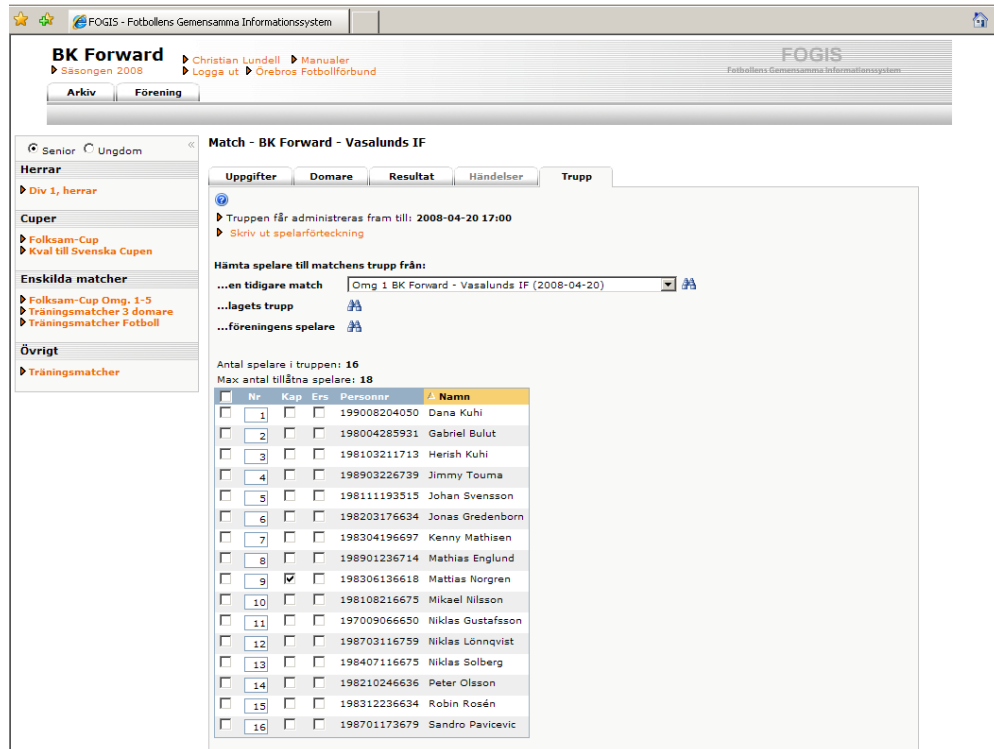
FOGIS - Fotbollens Gemensamma Informationssystem

BK Forward
Säsongen 2008

Christian Lundell
Logga ut
Manualer
Örebros Fotbollförbund

FOGIS
Fotbollens Gemensamma Informationssystem

Arkiv
Förening

Senior Ungdom

Herrar
Div 1, herrar

Cuper
Folksam-Cup
Kval till Svenska Cupen

Enskilda matcher
Folksam-Cup Omg. 1-5
Träningsmatcher 3 domare
Träningsmatcher Fotboll

Övrigt
Träningsmatcher

Match - BK Forward - Vasalunds IF

Uppgifter | Domare | Resultat | Händelser | Trupp

Truppen får administreras fram till: 2008-04-20 17:00
Skriv ut spelarförteckning

Hämta spelare till matchens trupp från:
...en tidigare match Omg 1 BK Forward - Vasalunds IF (2008-04-20)
...lagets trupp
...föreningens spelare

Antal spelare i truppen: 16
Max antal tillåtna spelare: 18

| | Nr | Kap | Ers | Personnr | Namn |
|---|---|---|---|---|---|
| | 1 | | | 199008204050 | Dana Kuhi |
| | 2 | | | 198004285931 | Gabriel Bulut |
| | 3 | | | 198103211713 | Herish Kuhi |
| | 4 | | | 198903226739 | Jimmy Touma |
| | 5 | | | 198111193515 | Johan Svensson |
| | 6 | | | 198203176634 | Jonas Gredenborn |
| | 7 | | | 198304196697 | Kenny Mathisen |
| | 8 | | | 198901236714 | Mathias Englund |
| | 9 | ✓ | | 198306136618 | Mattias Norgren |
| | 10 | | | 198108216675 | Mikael Nilsson |
| | 11 | | | 197009066650 | Niklas Gustafsson |
| | 12 | | | 198703116759 | Niklas Lönnqvist |
| | 13 | | | 198407116675 | Niklas Solberg |
| | 14 | | | 198210246636 | Peter Olsson |
| | 15 | | | 198312236634 | Robin Rosén |
| | 16 | | | 198701173679 | Sandro Pavicevic |